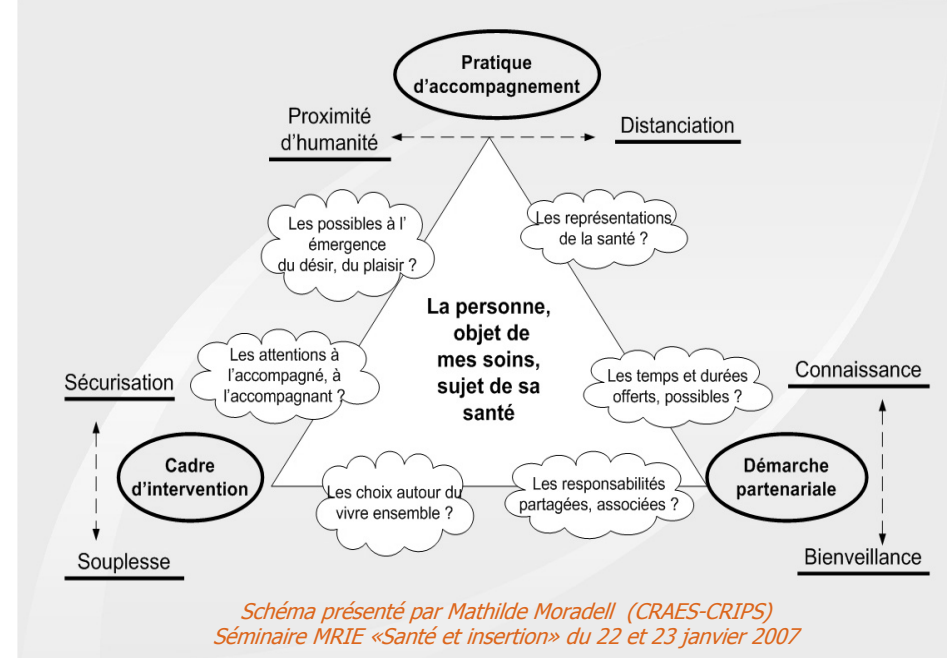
Pratique d'accompagnement

Proximité d'humanité

Distanciation

Les possibles à l' émergence du désir, du plaisir ?

Les représentations de la santé ?

La personne, objet de mes soins, sujet de sa santé

Les attentions à l'accompagné, à l'accompagnant ?

Les temps et durées offerts, possibles ?

Sécurisation

Connaissance

Cadre d'intervention

Les choix autour du vivre ensemble ?

Les responsabilités partagées, associées ?

Démarche partenariale

Souplesse

Bienveillance

Schéma présenté par Mathilde Moradell (CRAES-CRIPS)
Séminaire MRIE «Santé et insertion» du 22 et 23 janvier 2007